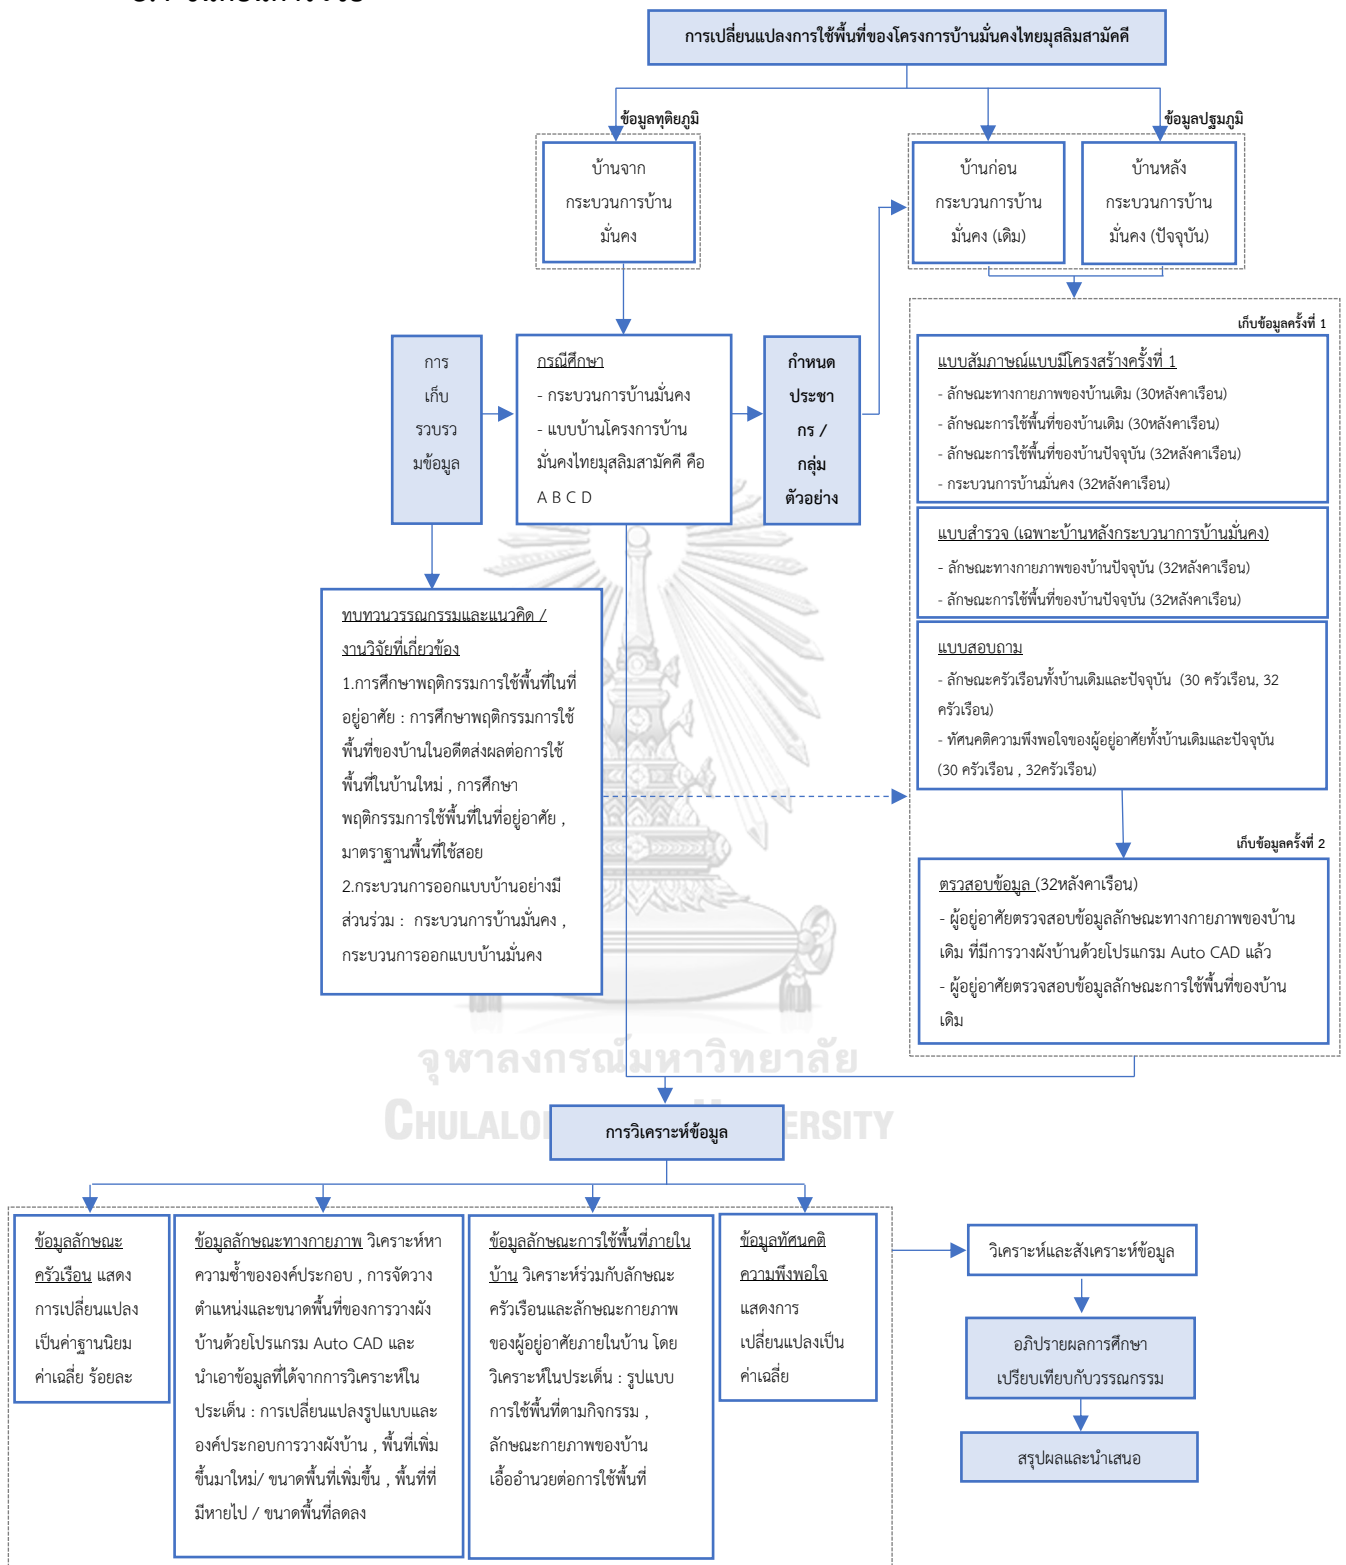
การเปลี่ยนแปลงการใช้พื้นที่ของโครงการบ้านมั่นคงไทยมุสลิมสามัคคี

ข้อมูลทุติยภูมิ

ข้อมูลปฐมภูมิ

บ้านจากกระบวนการบ้านมั่นคง

บ้านก่อนกระบวนการบ้านมั่นคง (เดิม)

บ้านหลังกระบวนการบ้านมั่นคง (ปัจจุบัน)

การเก็บรวบรวมข้อมูล

กรณีศึกษา
- กระบวนการบ้านมั่นคง
- แบบบ้านโครงการบ้านมั่นคงไทยมุสลิมสามัคคี คือ A B C D

กำหนดประชากร / กลุ่มตัวอย่าง

เก็บข้อมูลครั้งที่ 1

แบบสัมภาษณ์แบบมีโครงสร้างครั้งที่ 1
- ลักษณะทางกายภาพของบ้านเดิม (30หลังคาเรือน)
- ลักษณะการใช้พื้นที่ของบ้านเดิม (30หลังคาเรือน)
- ลักษณะการใช้พื้นที่ของบ้านปัจจุบัน (32หลังคาเรือน)
- กระบวนการบ้านมั่นคง (32หลังคาเรือน)

แบบสำรวจ (เฉพาะบ้านหลังกระบวนการบ้านมั่นคง)
- ลักษณะทางกายภาพของบ้านปัจจุบัน (32หลังคาเรือน)
- ลักษณะการใช้พื้นที่ของบ้านปัจจุบัน (32หลังคาเรือน)

แบบสอบถาม
- ลักษณะครัวเรือนทั้งบ้านเดิมและปัจจุบัน (30 ครัวเรือน, 32 ครัวเรือน)
- ทัศนคติความพึงพอใจของผู้อยู่อาศัยทั้งบ้านเดิมและปัจจุบัน (30 ครัวเรือน , 32ครัวเรือน)

ทบทวนวรรณกรรมและแนวคิด / งานวิจัยที่เกี่ยวข้อง
1.การศึกษาพฤติกรรมการใช้พื้นที่ในที่อยู่อาศัย : การศึกษาพฤติกรรมการใช้พื้นที่ของบ้านในอดีตส่งผลต่อการใช้พื้นที่ในบ้านใหม่ , การศึกษาพฤติกรรมการใช้พื้นที่ในที่อยู่อาศัย , มาตราฐานพื้นที่ใช้สอย
2.กระบวนการออกแบบบ้านอย่างมีส่วนร่วม : กระบวนการบ้านมั่นคง , กระบวนการออกแบบบ้านมั่นคง

เก็บข้อมูลครั้งที่ 2

ตรวจสอบข้อมูล (32หลังคาเรือน)
- ผู้อยู่อาศัยตรวจสอบข้อมูลลักษณะทางกายภาพของบ้านเดิม ที่มีการวางผังบ้านด้วยโปรแกรม Auto CAD แล้ว
- ผู้อยู่อาศัยตรวจสอบข้อมูลลักษณะการใช้พื้นที่ของบ้านเดิม

จุฬาลงกรณ์มหาวิทยาลัย
CHULALONGKORN UNIVERSITY

การวิเคราะห์ข้อมูล

ข้อมูลลักษณะครัวเรือน แสดงการเปลี่ยนแปลงเป็นค่าฐานนิยม ค่าเฉลี่ย ร้อยละ

ข้อมูลลักษณะทางกายภาพ วิเคราะห์หาความซ้ำขององค์ประกอบ , การจัดวางตำแหน่งและขนาดพื้นที่ของการวางผังบ้านด้วยโปรแกรม Auto CAD และนำเอาข้อมูลที่ได้จากการวิเคราะห์ในประเด็น : การเปลี่ยนแปลงรูปแบบและองค์ประกอบการวางผังบ้าน , พื้นที่เพิ่มขึ้นมาใหม่/ ขนาดพื้นที่เพิ่มขึ้น , พื้นที่ที่มีหายไป / ขนาดพื้นที่ลดลง

ข้อมูลลักษณะการใช้พื้นที่ภายในบ้าน วิเคราะห์ร่วมกับลักษณะครัวเรือนและลักษณะกายภาพของผู้อยู่อาศัยภายในบ้าน โดยวิเคราะห์ในประเด็น : รูปแบบการใช้พื้นที่ตามกิจกรรม , ลักษณะกายภาพของบ้านเอื้ออำนวยต่อการใช้พื้นที่

ข้อมูลทัศนคติความพึงพอใจ แสดงการเปลี่ยนแปลงเป็นค่าเฉลี่ย

วิเคราะห์และสังเคราะห์ข้อมูล

อภิปรายผลการศึกษาเปรียบเทียบกับวรรณกรรม

สรุปผลและนำเสนอ